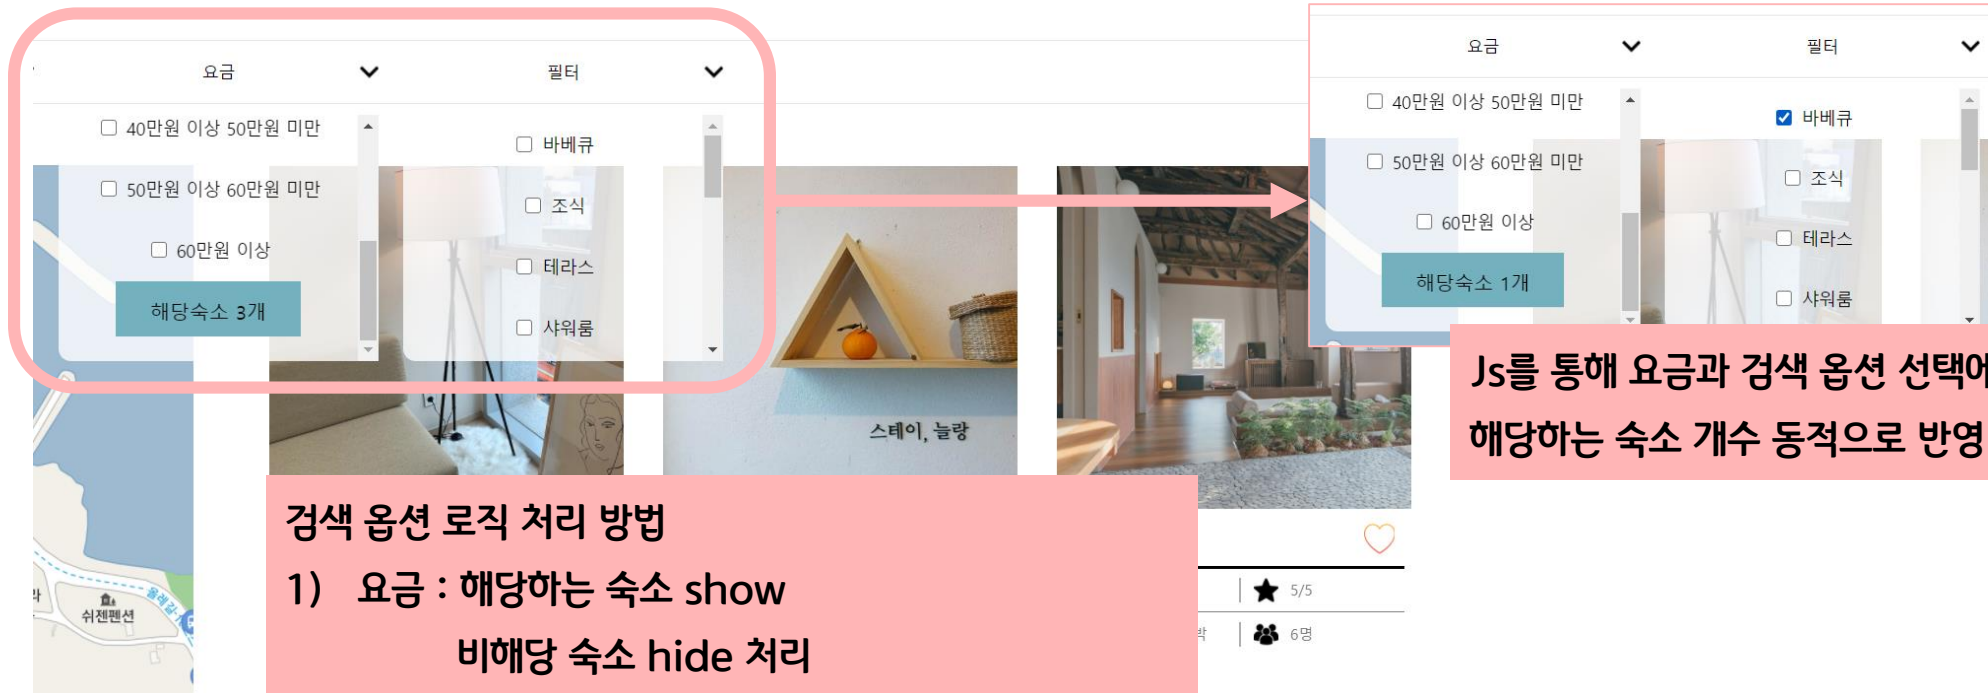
요금

필터

40만원 이상 50만원 미만

50만원 이상 60만원 미만

60만원 이상

해당숙소 3개

바베큐

조식

테라스

샤워룸

스테이, 늘랑

요금

필터

40만원 이상 50만원 미만

50만원 이상 60만원 미만

60만원 이상

해당숙소 1개

바베큐

조식

테라스

샤워룸

Js를 통해 요금과 검색 옵션 선택어

해당하는 숙소 개수 동적으로 반영

검색 옵션 로직 처리 방법

1) 요금 : 해당하는 숙소 show

비해당 숙소 hide 처리

5/5

6명

쉬젠펜션